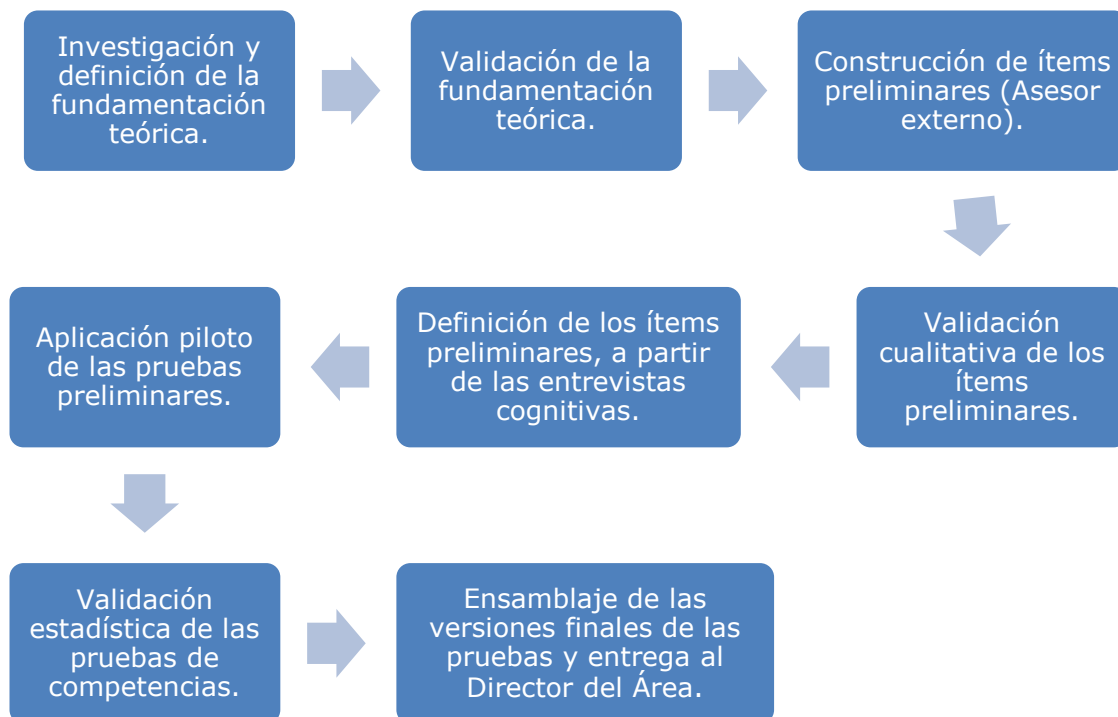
Investigación y definición de la fundamentación teórica.

Validación de la fundamentación teórica.

Construcción de ítems preliminares (Asesor externo).

Validación cualitativa de los ítems preliminares.

Definición de los ítems preliminares, a partir de las entrevistas cognitivas.

Aplicación piloto de las pruebas preliminares.

Validación estadística de las pruebas de competencias.

Ensamblaje de las versiones finales de las pruebas y entrega al Director del Área.